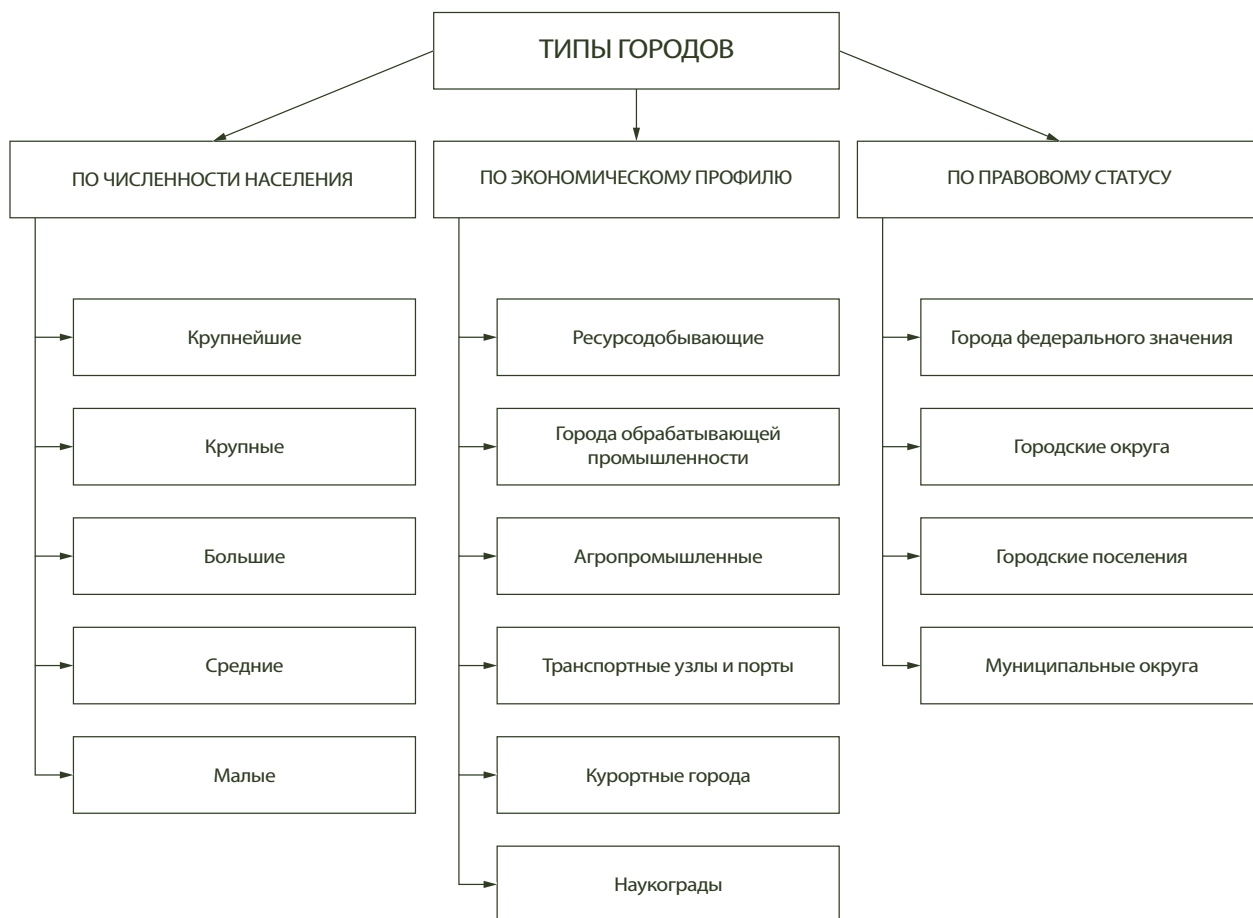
ТИПЫ ГОРОДОВ

ПО ЧИСЛЕННОСТИ НАСЕЛЕНИЯ

Крупнейшие

Крупные

Большие

Средние

Малые

ПО ЭКОНОМИЧЕСКОМУ ПРОФИЛЮ

Ресурсодобывающие

Города обрабатывающей промышленности

Агропромышленные

Транспортные узлы и порты

Курортные города

Наукограды

ПО ПРАВОВОМУ СТАТУСУ

Города федерального значения

Городские округа

Городские поселения

Муниципальные округа